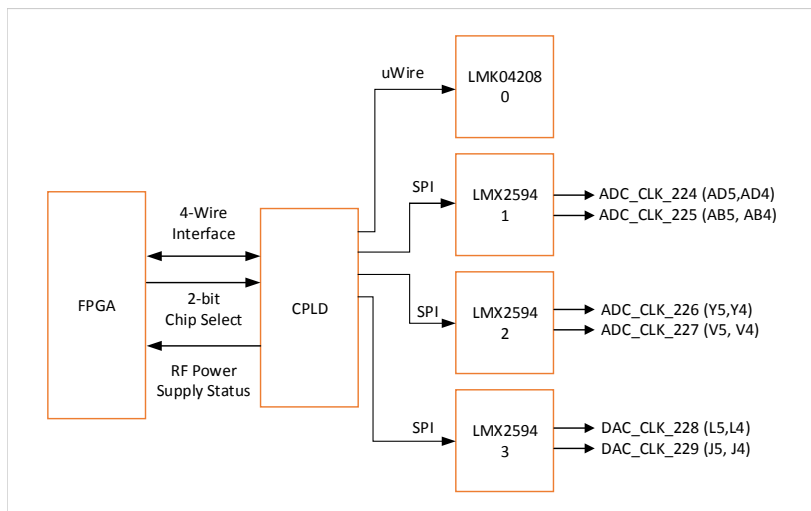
uWire

LMK04208
0

SPI

LMX2594
1

ADC_CLK_224 (AD5,AD4)
ADC_CLK_225 (AB5, AB4)

FPGA

4-Wire
Interface

2-bit
Chip Select

RF Power
Supply Status

CPLD

SPI

LMX2594
2

ADC_CLK_226 (Y5,Y4)
ADC_CLK_227 (V5, V4)

SPI

LMX2594
3

DAC_CLK_228 (L5,L4)
DAC_CLK_229 (J5, J4)